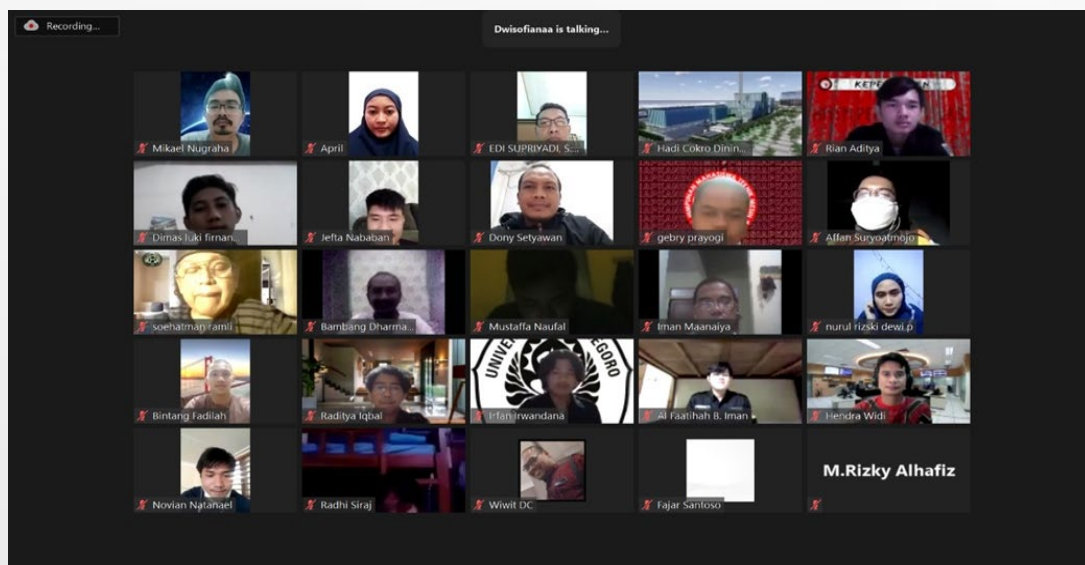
Recording...

Dwisofianaa is talking...

Mikael Nugraha
April
EDI SUPRIYADI, S...
Hadi Cokro Dinin...
Rian Aditya
Dimas luki firman...
Jefta Nababan
Dony Setyawan
gebry prayogi
Affan Suryoatmojo
soehatman ramli
Bambang Dharma...
Mustaffa Naufal
Iman Maanaiya
nurul rizski dewi.p
Bintang Fadilah
Raditya Iqbal
Irfan Irwandana
Al Faatihah B. Iman
Hendra Widi
Novian Natanael
Radhi Siraj
Wiwit DC
Fajar Santoso
M.Rizky Alhafiz